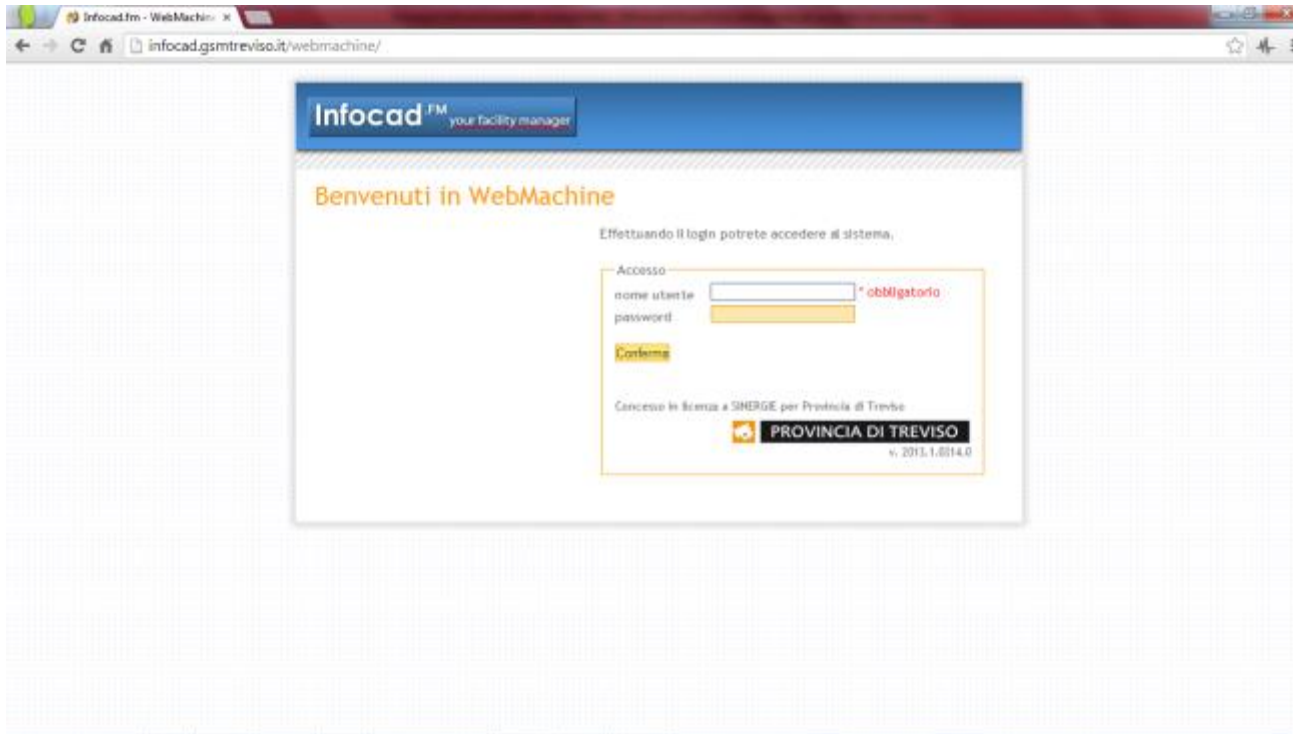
Infocad.fm - WebMachin ×

infocad.gsmtreviso.it/webmachine/

Infocad FM your facility manager

Benvenuti in WebMachine

Effettuando il login potrete accedere al sistema.

Accesso

nome utente * obbligatorio

password

Conferma

Concesso in licenza a SINERGIE per Provincia di Treviso

PROVINCIA DI TREVISO

v. 2013.1.0314.0